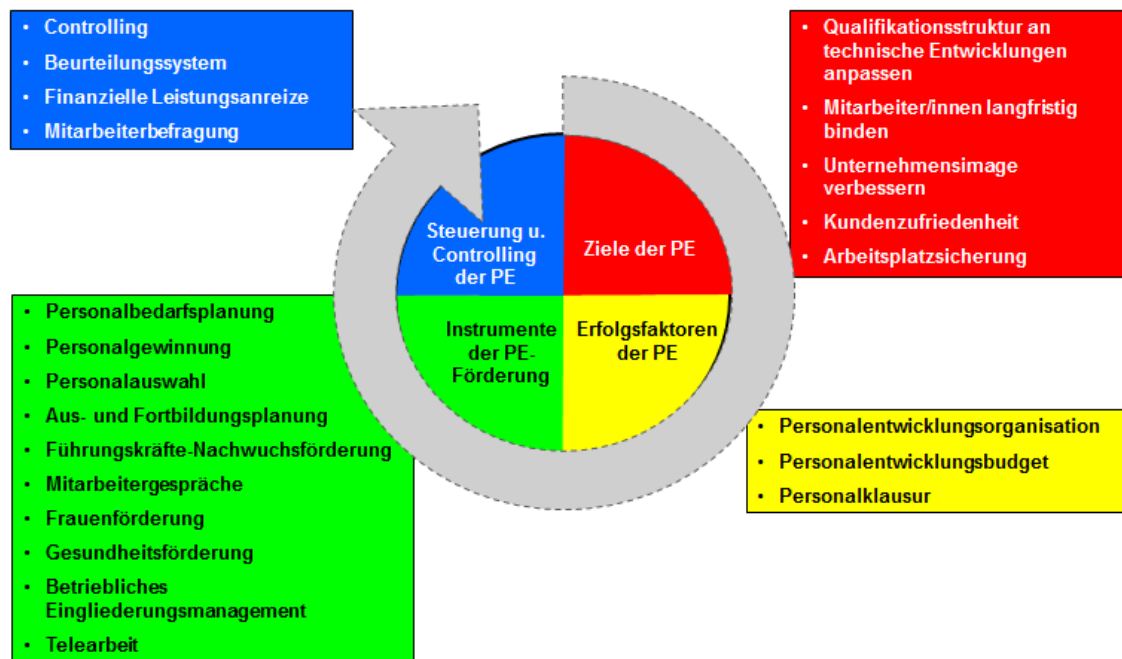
- Controlling
- Beurteilungssystem
- Finanzielle Leistungsanreize
- Mitarbeiterbefragung

- Qualifikationsstruktur an technische Entwicklungen anpassen
- Mitarbeiter/innen langfristig binden
- Unternehmensimage verbessern
- Kundenzufriedenheit
- Arbeitsplatzsicherung

Steuerung u. Controlling der PE

Ziele der PE

Instrumente der PE-Förderung

Erfolgsfaktoren der PE

- Personalbedarfsplanung
- Personalgewinnung
- Personalauswahl
- Aus- und Fortbildungsplanung
- Führungskräfte-Nachwuchsförderung
- Mitarbeitergespräche
- Frauenförderung
- Gesundheitsförderung
- Betriebliches Eingliederungsmanagement
- Telearbeit

- Personalentwicklungsorganisation
- Personalentwicklungsbudget
- Personalklausur